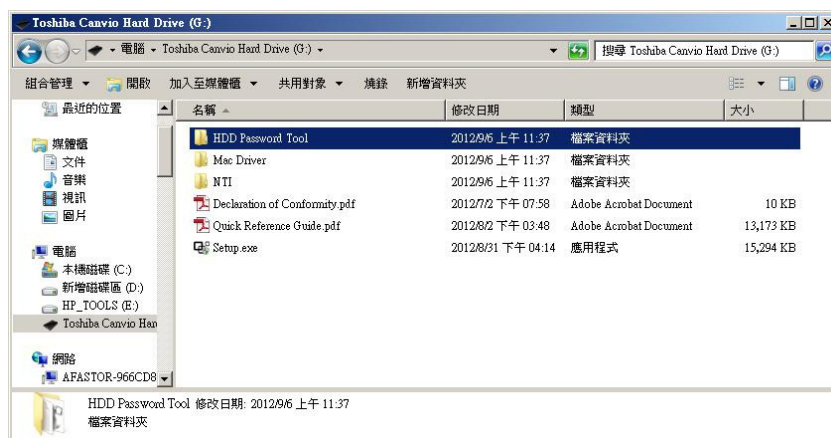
Toshiba Canvio Hard Drive (G:)

電腦 ▸ Toshiba Canvio Hard Drive (G:) ▸

搜尋 Toshiba Canvio Hard Drive (G:)

組合管理 ▾ 開啟 加入至媒體櫃 ▾ 共用對象 ▾ 燒錄 新增資料夾

最近的位置

媒體櫃
文件
音樂
視訊
圖片

電腦
本機磁碟 (C:)
新增磁碟區 (D:)
HP_TOOLS (E:)
Toshiba Canvio Har

網路
AFASTOR-966CD8

| 名稱 | 修改日期 | 類型 | 大小 |
|---|---|---|---|
| HDD Password Tool | 2012/9/6 上午 11:37 | 檔案資料夾 | |
| Mac Driver | 2012/9/6 上午 11:37 | 檔案資料夾 | |
| NTI | 2012/9/6 上午 11:37 | 檔案資料夾 | |
| Declaration of Conformity.pdf | 2012/7/2 下午 07:58 | Adobe Acrobat Document | 10 KB |
| Quick Reference Guide.pdf | 2012/8/2 下午 03:48 | Adobe Acrobat Document | 13,173 KB |
| Setup.exe | 2012/8/31 下午 04:14 | 應用程式 | 15,294 KB |

HDD Password Tool 修改日期: 2012/9/6 上午 11:37
檔案資料夾